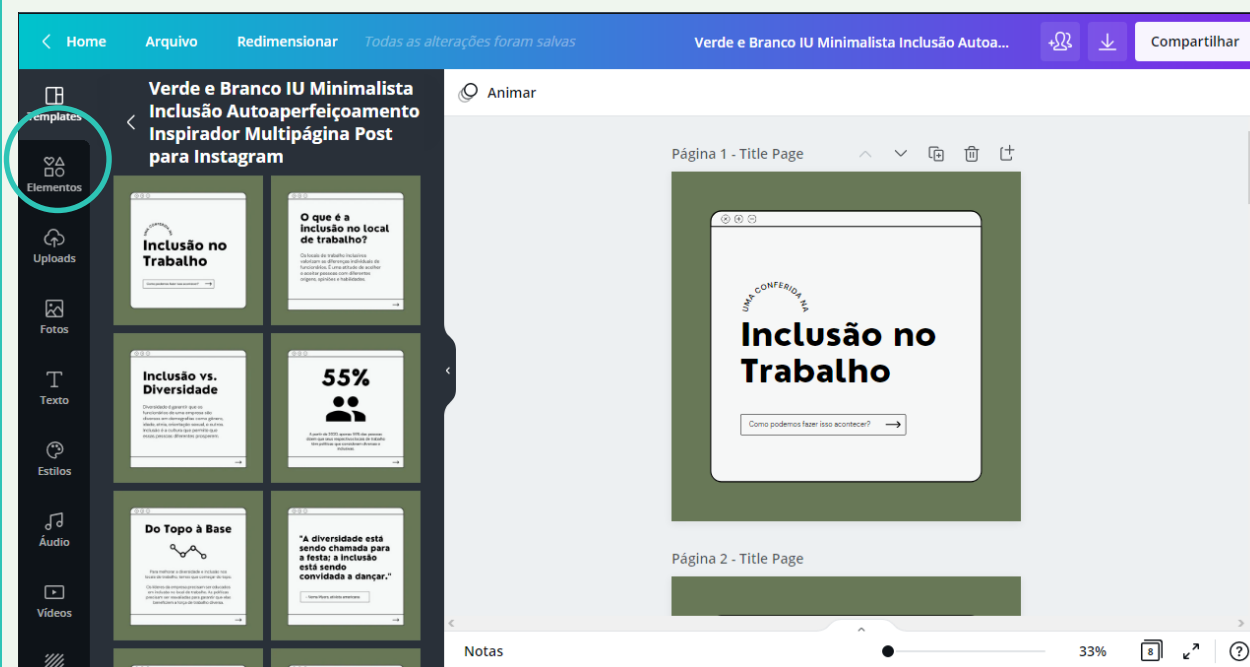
Home Arquivo Redimensionar Todas as alterações foram salvas Verde e Branco IU Minimalista Inclusão Autoa... Compartilhar

Templates
Elementos
Uploads
Fotos
Texto
Estilos
Áudio
Vídeos

Verde e Branco IU Minimalista Inclusão Autoaperfeiçoamento Inspirador Multipágina Post para Instagram

Inclusão no Trabalho
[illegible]

O que é a inclusão no local de trabalho?
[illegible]

Inclusão vs. Diversidade
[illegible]

55%
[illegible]

Do Topo à Base
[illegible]

"A diversidade está sendo chamada para a festa; a inclusão está sendo convidada a dançar."
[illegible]

Animar

Página 1 - Title Page

UMA CONFERIDA NA
Inclusão no Trabalho
Como podemos fazer isso acontecer?

Página 2 - Title Page

Notas 33% 8 ?